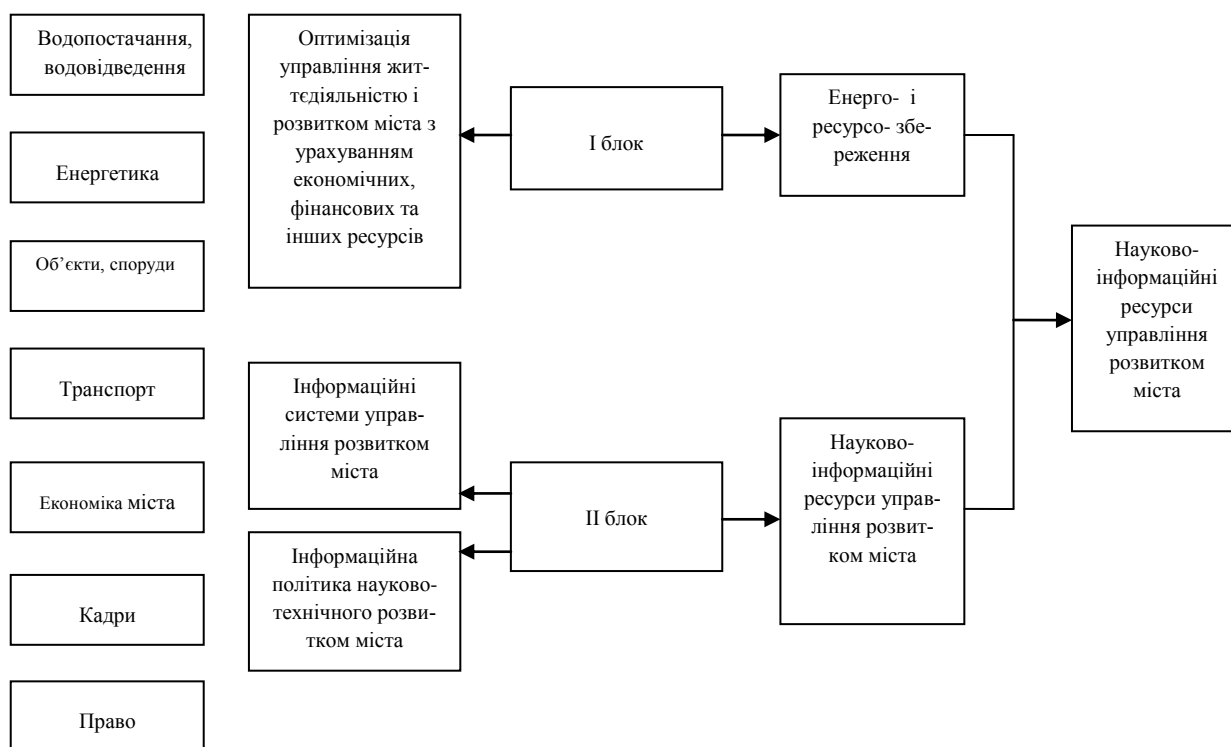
Водопостачання, водовідведення

Енергетика

Об’єкти, споруди

Транспорт

Економіка міста

Кадри

Право

Оптимізація управління життєдіяльністю і розвитком міста з урахуванням економічних, фінансових та інших ресурсів

I блок

Енерго- і ресурсо- збереження

Науково-інформаційні ресурси управління розвитком міста

Інформаційні системи управління розвитком міста

Інформаційна політика науково-технічного розвитком міста

II блок

Науково-інформаційні ресурси управління розвитком міста